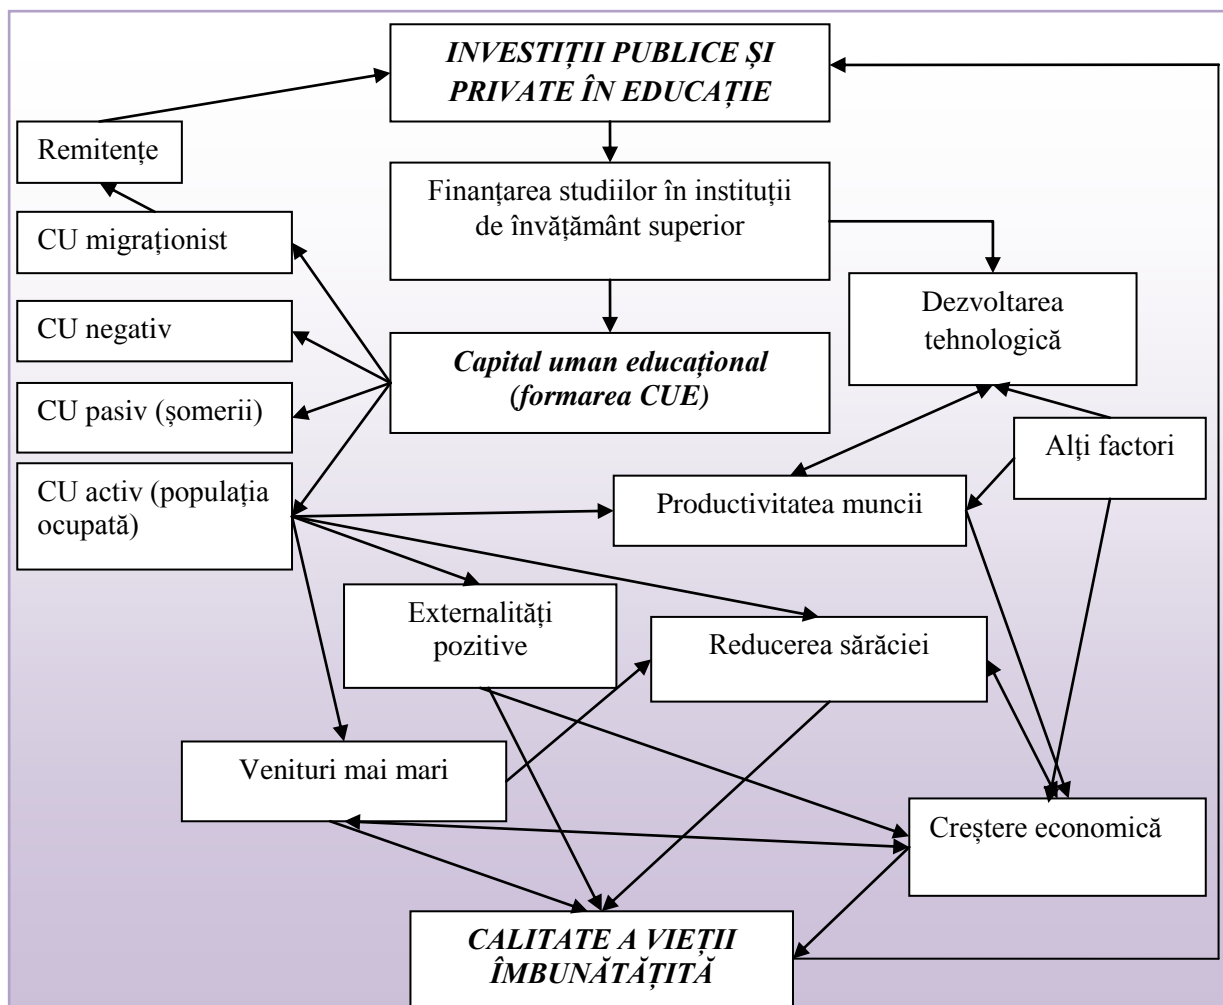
INVESTIȚII PUBLICE ȘI PRIVATE ÎN EDUCAȚIE

Remitențe

Finanțarea studiilor în instituții de învățământ superior

CU migraționist

Dezvoltarea tehnologică

CU negativ

Capital uman educațional (formarea CUE)

CU pasiv (șomerii)

Alți factori

CU activ (populația ocupată)

Productivitatea muncii

Externalități pozitive

Reducerea sărăciei

Venituri mai mari

Creștere economică

CALITATE A VIEȚII ÎMBUNĂTĂȚITĂ